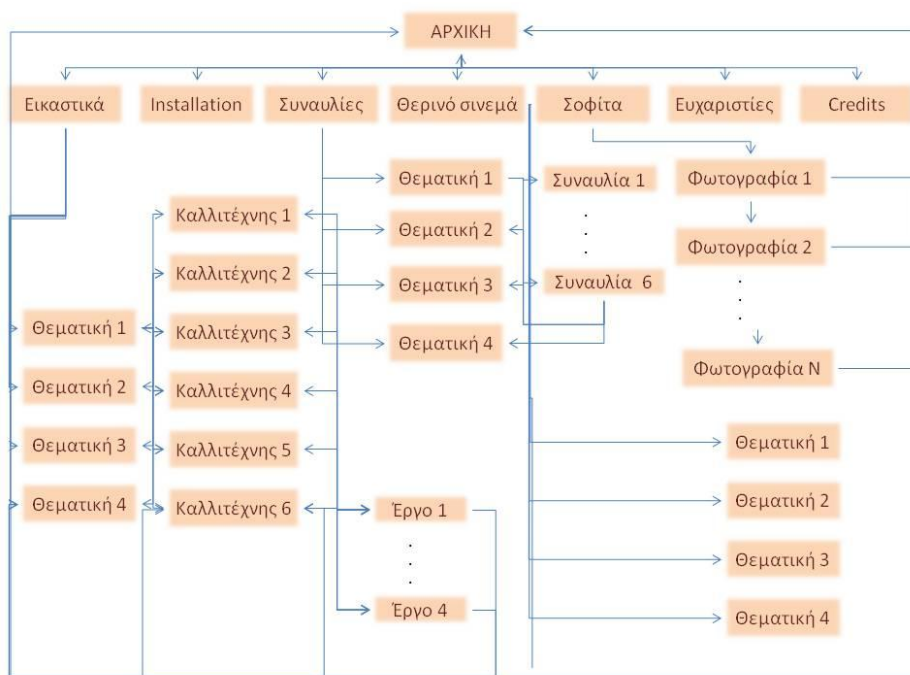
ΑΡΧΙΚΗ

Εικαστικά
Installation
Συναυλίες
Θερινό σινεμά
Σοφίτα
Ευχαριστίες
Credits

Θεματική 1
Θεματική 2
Θεματική 3
Θεματική 4

Καλλιτέχνης 1
Καλλιτέχνης 2
Καλλιτέχνης 3
Καλλιτέχνης 4
Καλλιτέχνης 5
Καλλιτέχνης 6

Θεματική 1
Θεματική 2
Θεματική 3
Θεματική 4

Έργο 1
.
.
.
Έργο 4

Συναυλία 1
.
.
.
Συναυλία 6

Φωτογραφία 1
Φωτογραφία 2
.
.
.
Φωτογραφία Ν

Θεματική 1
Θεματική 2
Θεματική 3
Θεματική 4